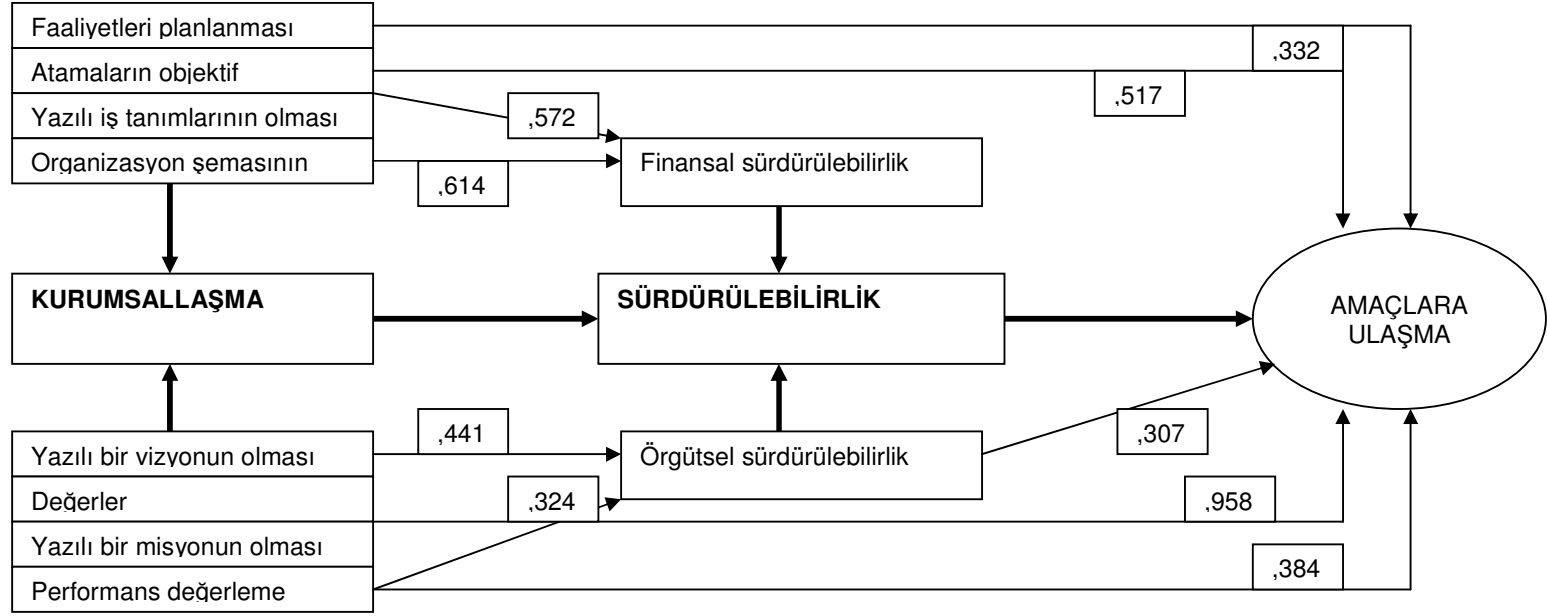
Faaliyetleri planlanması
Atamaların objektif
Yazılı iş tanımlarının olması
Organizasyon şemasının

,332
,517
,572
,614

Finansal sürdürülebilirlik

KURUMSALLAŞMA

SÜRDÜRÜLEBİLİRLİK

AMAÇLARA ULAŞMA

Yazılı bir vizyonun olması
Değerler
Yazılı bir misyonun olması
Performans değerleme

,441
,324
Örgütsel sürdürülebilirlik
,307
,958
,384